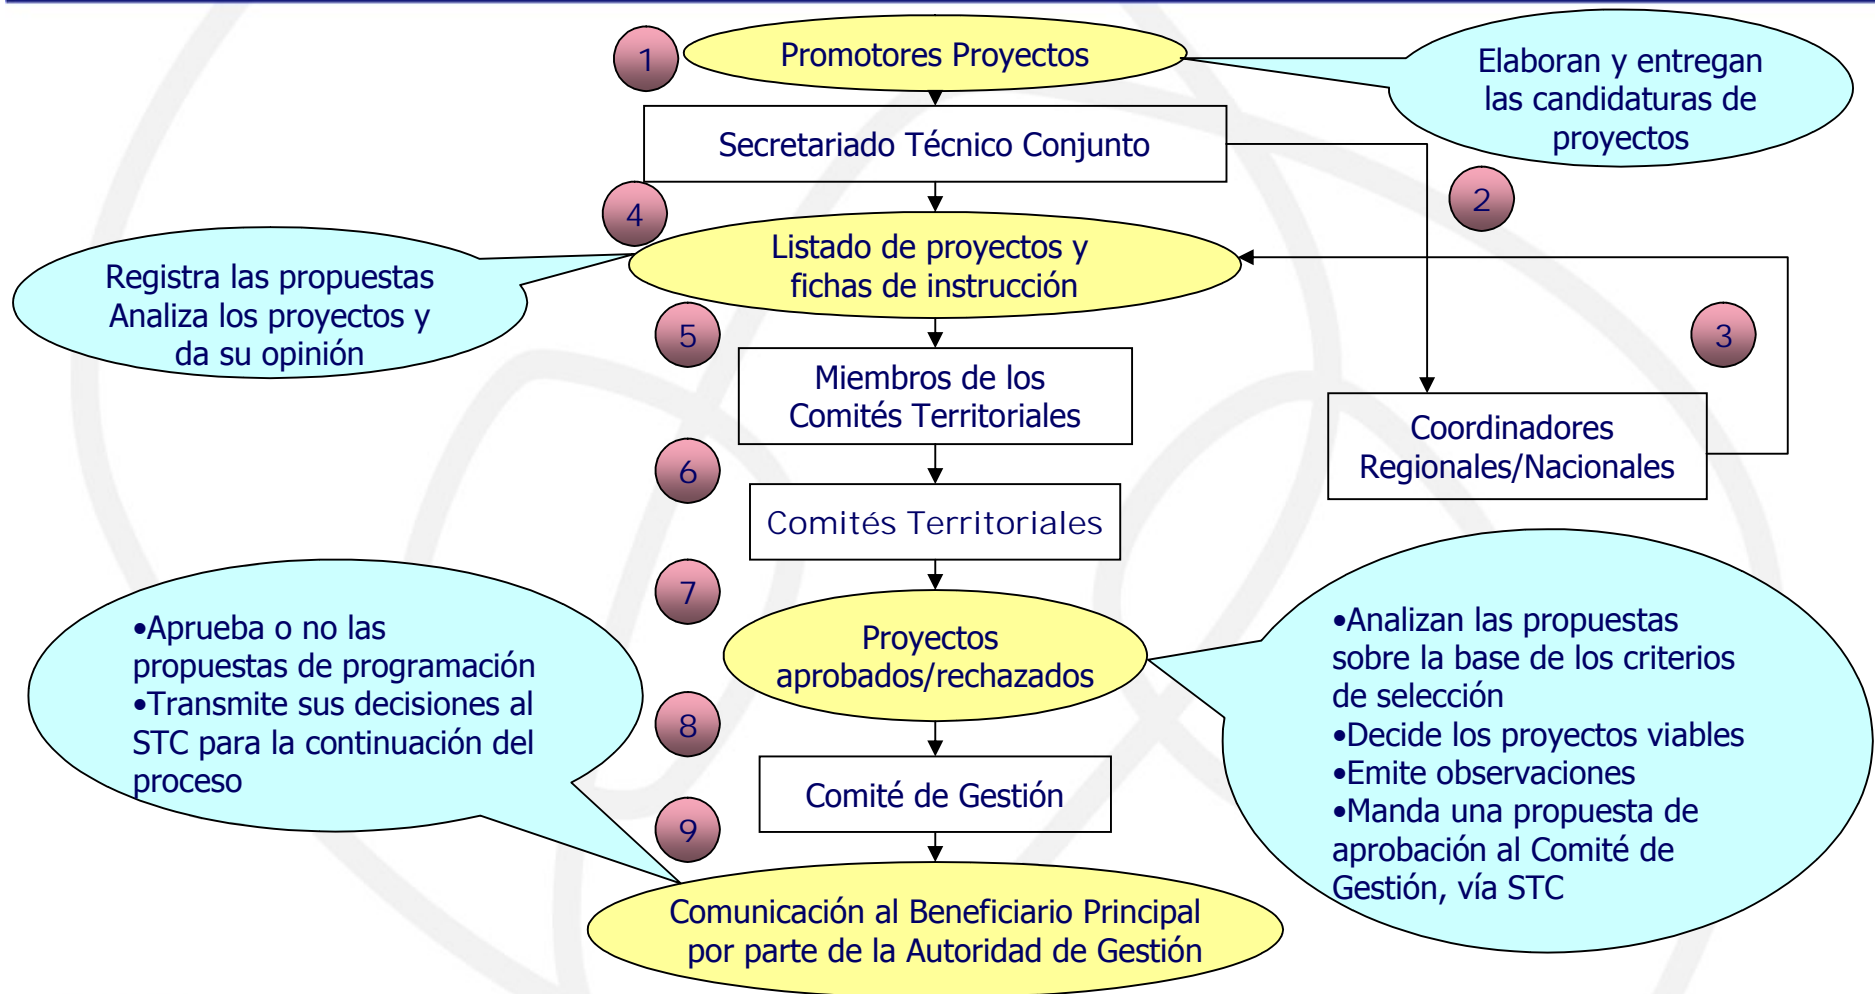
1
Promotores Proyectos

Elaboran y entregan las candidaturas de proyectos

Secretariado Técnico Conjunto

2

4
Listado de proyectos y fichas de instrucción

Registra las propuestas
Analiza los proyectos y da su opinión

3

5
Miembros de los Comités Territoriales

Coordinadores Regionales/Nacionales

6
Comités Territoriales

7
Proyectos aprobados/rechazados

•Aprueba o no las propuestas de programación
•Transmite sus decisiones al STC para la continuación del proceso

•Analizan las propuestas sobre la base de los criterios de selección
•Decide los proyectos viables
•Emite observaciones
•Manda una propuesta de aprobación al Comité de Gestión, vía STC

8
Comité de Gestión

9
Comunicación al Beneficiario Principal por parte de la Autoridad de Gestión